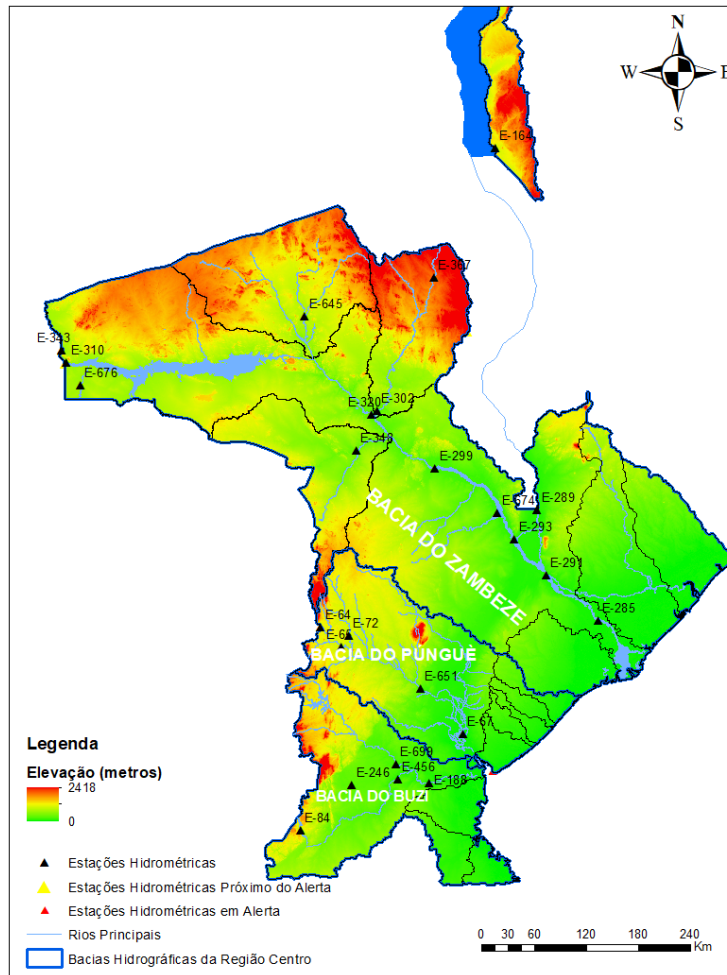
N
W
E
S

E-164
E-387
E-645
E-343
E-310
E-676
E-320
E-302
E-348
E-299
E-574
E-289
E-293
E-291
E-285
E-64
E-65
E-72
E-651
E-67
E-699
E-456
E-246
E-188
E-84

BACIA DO ZAMBEZE
BACIA DO PUNGUE
BACIA DO BUZI

Legenda
Elevação (metros)
2418
0

Estações Hidrométricas
Estações Hidrométricas Próximo do Alerta
Estações Hidrométricas em Alerta
Rios Principais
Bacias Hidrográficas da Região Centro

0 30 60 120 180 240
Km